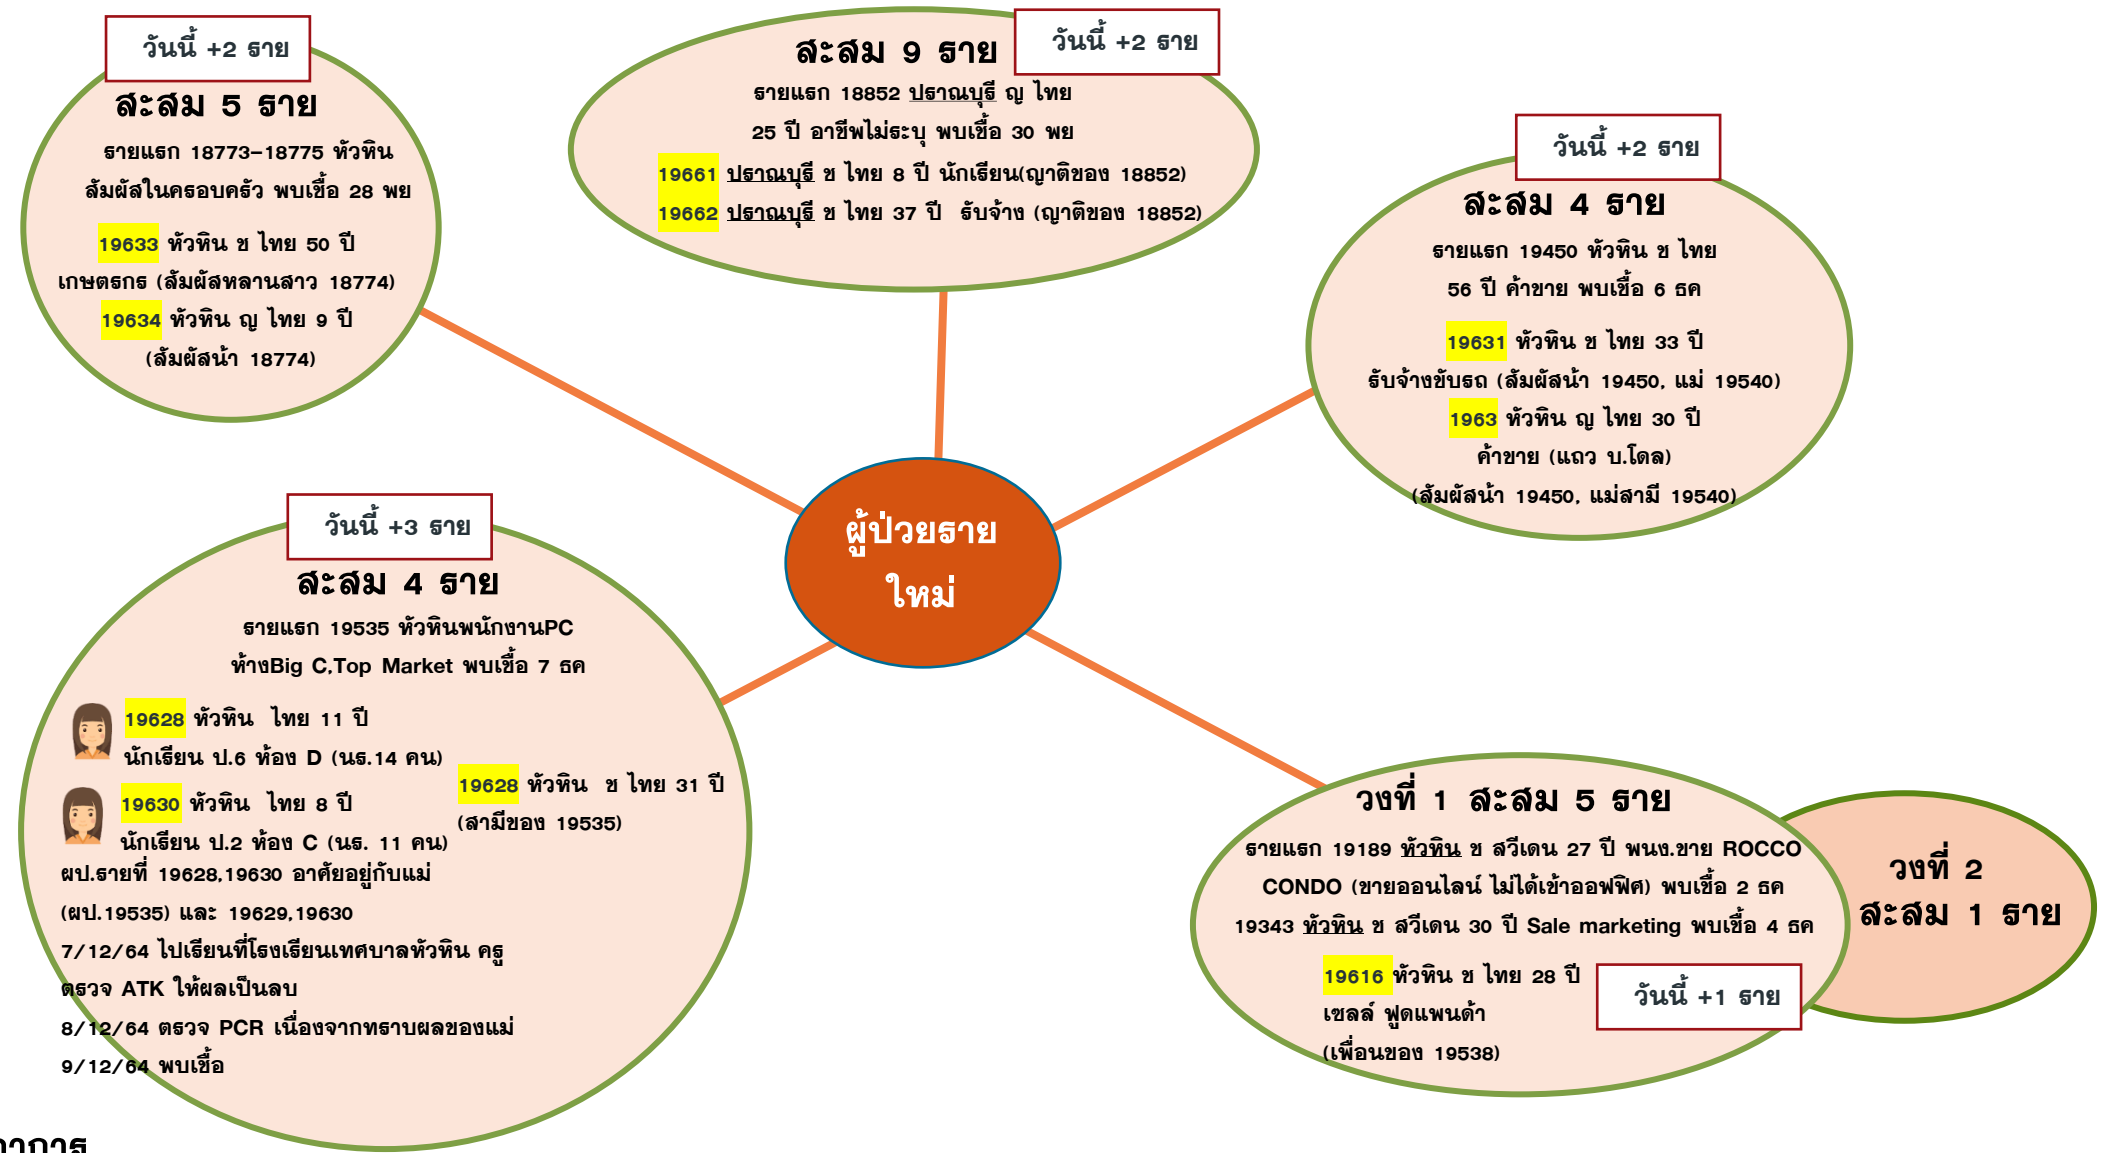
วันนี้ +2 ราย

สะสม 5 ราย

รายแรก 18773-18775 หัวหิน สัมผัสในครอบครัว พบเชื้อ 28 พย

19633 หัวหิน ช ไทย 50 ปี เกษตรกร (สัมผัสหลานสาว 18774)

19634 หัวหิน ญ ไทย 9 ปี (สัมผัสน้ำ 18774)

สะสม 9 ราย

วันนี้ +2 ราย

รายแรก 18852 ปราณบุรี ญ ไทย 25 ปี อาชีพไม่ระบุ พบเชื้อ 30 พย

19661 ปราณบุรี ช ไทย 8 ปี นักเรียน(ญาติของ 18852)

19662 ปราณบุรี ช ไทย 37 ปี รับจ้าง (ญาติของ 18852)

วันนี้ +2 ราย

สะสม 4 ราย

รายแรก 19450 หัวหิน ช ไทย 56 ปี ค้าขาย พบเชื้อ 6 ธค

19631 หัวหิน ช ไทย 33 ปี รับจ้างขับรถ (สัมผัสน้ำ 19450, แม่ 19540)

1963 หัวหิน ญ ไทย 30 ปี ค้าขาย (แถว บ.โดล) (สัมผัสน้ำ 19450, แม่สามี 19540)

ผู้ป่วยราย ใหม่

วันนี้ +3 ราย

สะสม 4 ราย

รายแรก 19535 หัวหินพนักงานPC ห้างBig C,Top Market พบเชื้อ 7 ธค

19628 หัวหิน ไทย 11 ปี นักเรียน ป.6 ห้อง D (นร.14 คน)

19628 หัวหิน ช ไทย 31 ปี (สามีของ 19535)

19630 หัวหิน ไทย 8 ปี นักเรียน ป.2 ห้อง C (นร. 11 คน)

ผป.รายที่ 19628,19630 อาศัยอยู่กับแม่ (ผป.19535) และ 19629,19630

7/12/64 ไปเรียนที่โรงเรียนเทศบาลหัวหิน ครูตรวจ ATK ให้ผลเป็นลบ

8/12/64 ตรวจ PCR เนื่องจากทราบผลของแม่

9/12/64 พบเชื้อ

วงที่ 1 สะสม 5 ราย

รายแรก 19189 หัวหิน ช สวีเดน 27 ปี พนง.ขาย ROCCO CONDO (ขายออนไลน์ ไม่ได้เข้าออฟฟิศ) พบเชื้อ 2 ธค

19343 หัวหิน ช สวีเดน 30 ปี Sale marketing พบเชื้อ 4 ธค

19616 หัวหิน ช ไทย 28 ปี เซลล์ ฟูดแพนด้า (เพื่อนของ 19538)

วันนี้ +1 ราย

วงที่ 2 สะสม 1 ราย

าการ